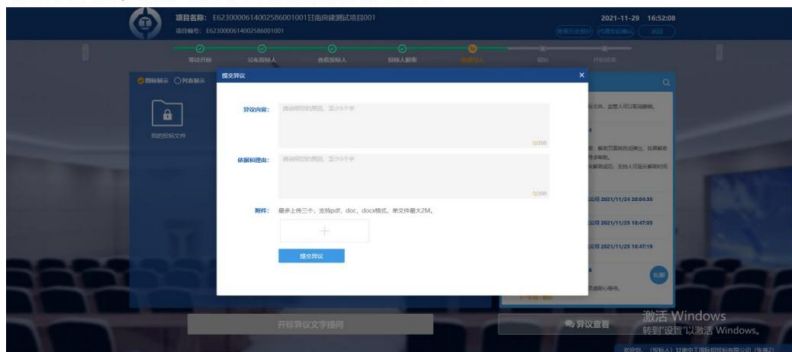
项目名称：E6230000614002586001001甘肃商建测试项目001
项目编号：E6230000614002586001001

2021-11-29 16:52:08

签到开标 公布投标人 查看投标人 投标人解密 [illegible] 唱标 开标结束

提交异议

异议内容：
请输入异议内容，至少5个字

依据和理由：
请输入依据和理由，至少5个字

附件：最多上传三个，支持pdf、doc、docx格式，单文件最大2M。

+

提交异议

我的投标文件

开标异议文字提问

异议查看

激活 Windows
转到"设置"以激活 Windows。